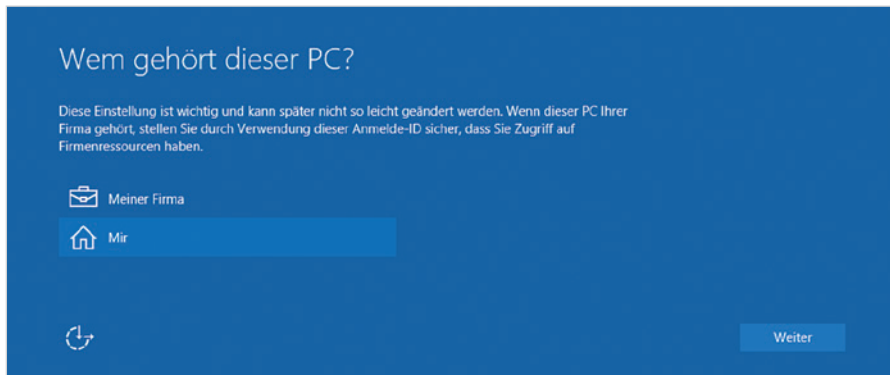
Wem gehört dieser PC?

Diese Einstellung ist wichtig und kann später nicht so leicht geändert werden. Wenn dieser PC Ihrer Firma gehört, stellen Sie durch Verwendung dieser Anmelde-ID sicher, dass Sie Zugriff auf Firmenressourcen haben.

Meiner Firma

Mir

Weiter